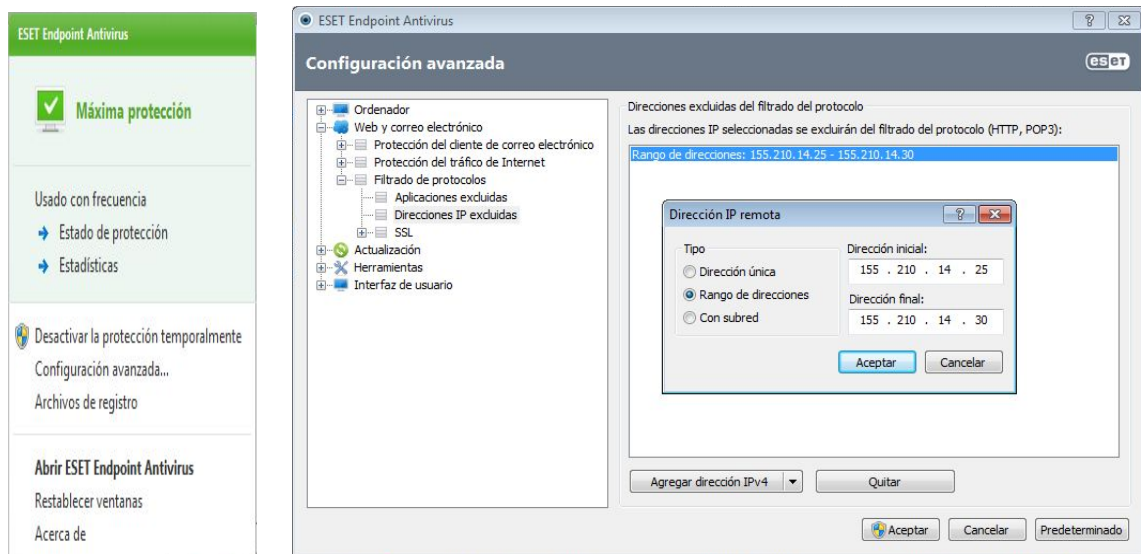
ESET Endpoint Antivirus

Máxima protección

Usado con frecuencia
Estado de protección
Estadísticas

Desactivar la protección temporalmente
Configuración avanzada...
Archivos de registro

Abrir ESET Endpoint Antivirus
Restablecer ventanas
Acerca de

ESET Endpoint Antivirus
?
Configuración avanzada
eset

Ordenador
Web y correo electrónico
Protección del cliente de correo electrónico
Protección del tráfico de Internet
Filtrado de protocolos
Aplicaciones excluidas
Direcciones IP excluidas
SSL
Actualización
Herramientas
Interfaz de usuario

Direcciones excluidas del filtrado del protocolo
Las direcciones IP seleccionadas se excluirán del filtrado del protocolo (HTTP, POP3):
Rango de direcciones: 155.210.14.25 - 155.210.14.30

Dirección IP remota
?
Tipo
Dirección única
Rango de direcciones
Con subred
Dirección inicial:
155 . 210 . 14 . 25
Dirección final:
155 . 210 . 14 . 30
Aceptar
Cancelar

Agregar dirección IPv4
Quitar

Aceptar
Cancelar
Predeterminado